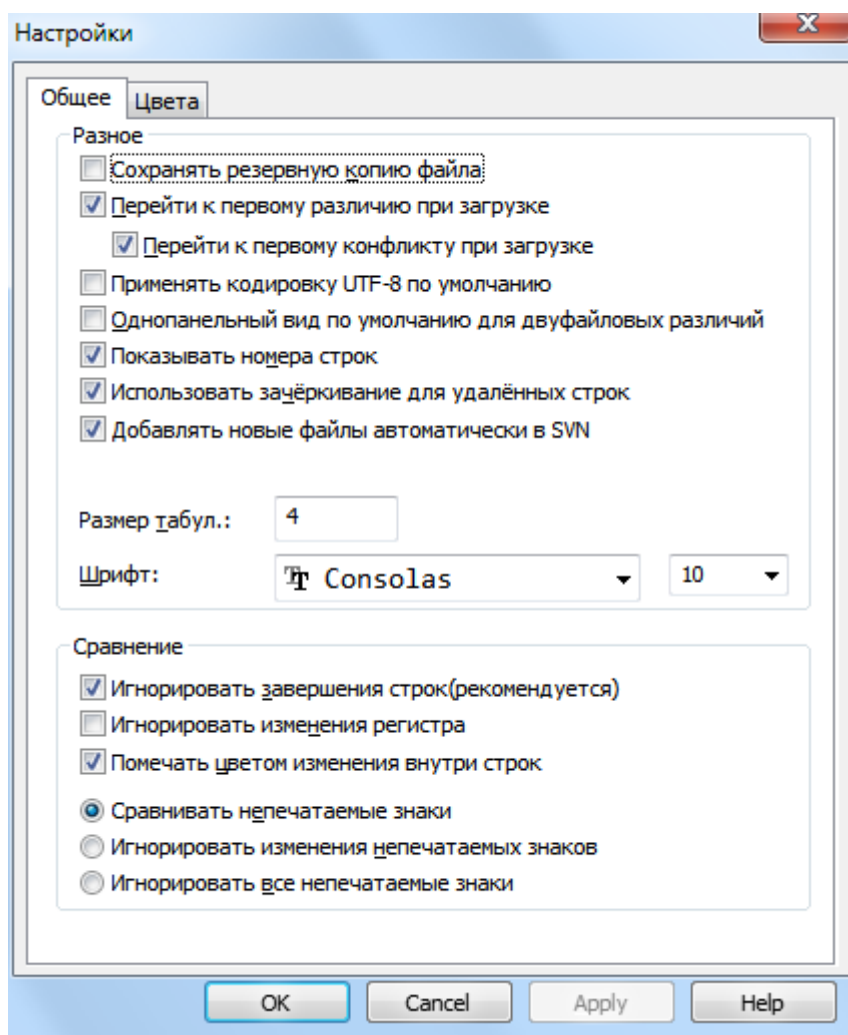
Настройки

X

Общее

Цвета

Разное

Сохранять резервную копию файла

Перейти к первому различию при загрузке

Перейти к первому конфликту при загрузке

Применять кодировку UTF-8 по умолчанию

Однопанельный вид по умолчанию для двуфайловых различий

Показывать номера строк

Использовать зачёркивание для удалённых строк

Добавлять новые файлы автоматически в SVN

Размер табул.: 4

Шрифт: Consolas 10

Сравнение

Игнорировать завершения строк(рекомендуется)

Игнорировать изменения регистра

Помечать цветом изменения внутри строк

Сравнивать непечатаемые знаки

Игнорировать изменения непечатаемых знаков

Игнорировать все непечатаемые знаки

OK

Cancel

Apply

Help